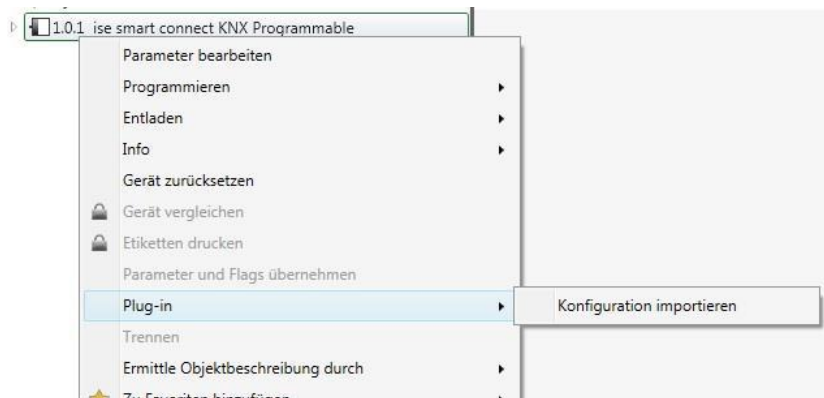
1.0.1 ise smart connect KNX Programmable

Parameter bearbeiten
Programmieren
Entladen
Info
Gerät zurücksetzen
Gerät vergleichen
Etiketten drucken
Parameter und Flags übernehmen
Plug-in
Trennen
Ermittle Objektbeschreibung durch
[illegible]

Konfiguration importieren